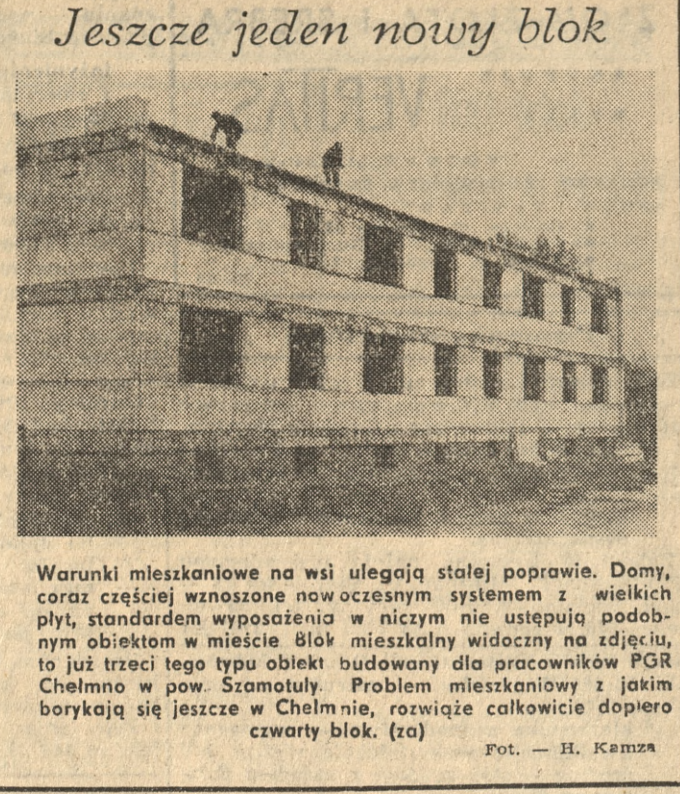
Jeszcze jeden nowy blok

Warunki mieszkaniowe na wsi ulegają stałej poprawie. Domy, coraz częściej wznoszone nowoczesnym systemem z wielkich płyt, standardem wyposażenia w niczym nie ustępują podobnym obiektom w mieście Blok mieszkalny widoczny na zdjęciu, to już trzeci tego typu obiekt budowany dla pracowników PGR Chełmno w pow. Szamotuły. Problem mieszkaniowy z jakim borykają się jeszcze w Chełmnie, rozwiąże całkowicie dopiero czwarty blok. (za)

Fot. — H. Kamza